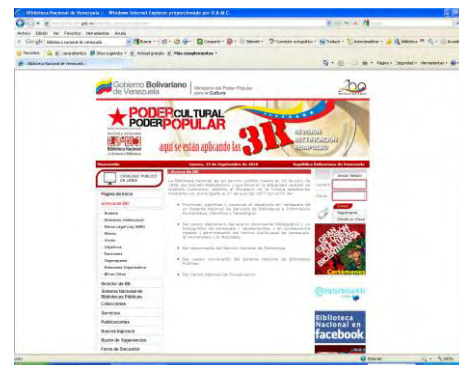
Biblioteca Nacional de Venezuela - Windows Internet Explorer proporcionado por U.A.N.C.

Archivo Edición Ver Favoritos Herramientas Ayuda

Google

Favoritos

Biblioteca Nacional de Venezuela

Página Seguridad Herramientas

Gobierno Bolivariano de Venezuela

Ministerio del Poder Popular para la Cultura

200

PODER CULTURAL PODER POPULAR

3R

Biblioteca Nacional

aquí se están aplicando las

Jueves, 23 de Septiembre de 2010

República Bolivariana de Venezuela

CATÁLOGO PÚBLICO EN LÍNEA

Página de inicio

Dirección BN

Dirección de BN

Sistema Nacional de Bibliotecas Públicas

Colecciones

Servicios

Publicaciones

Nuevos Ingresos

Buzón de Sugerencias

Foros de Discusión

Dirección BN

Iniciar Sesión

Usuario

Clave

Entrar

Registrarse

Olvidó su Clave

Certamen

Biblioteca Nacional en facebook

Listo

Internet

100%